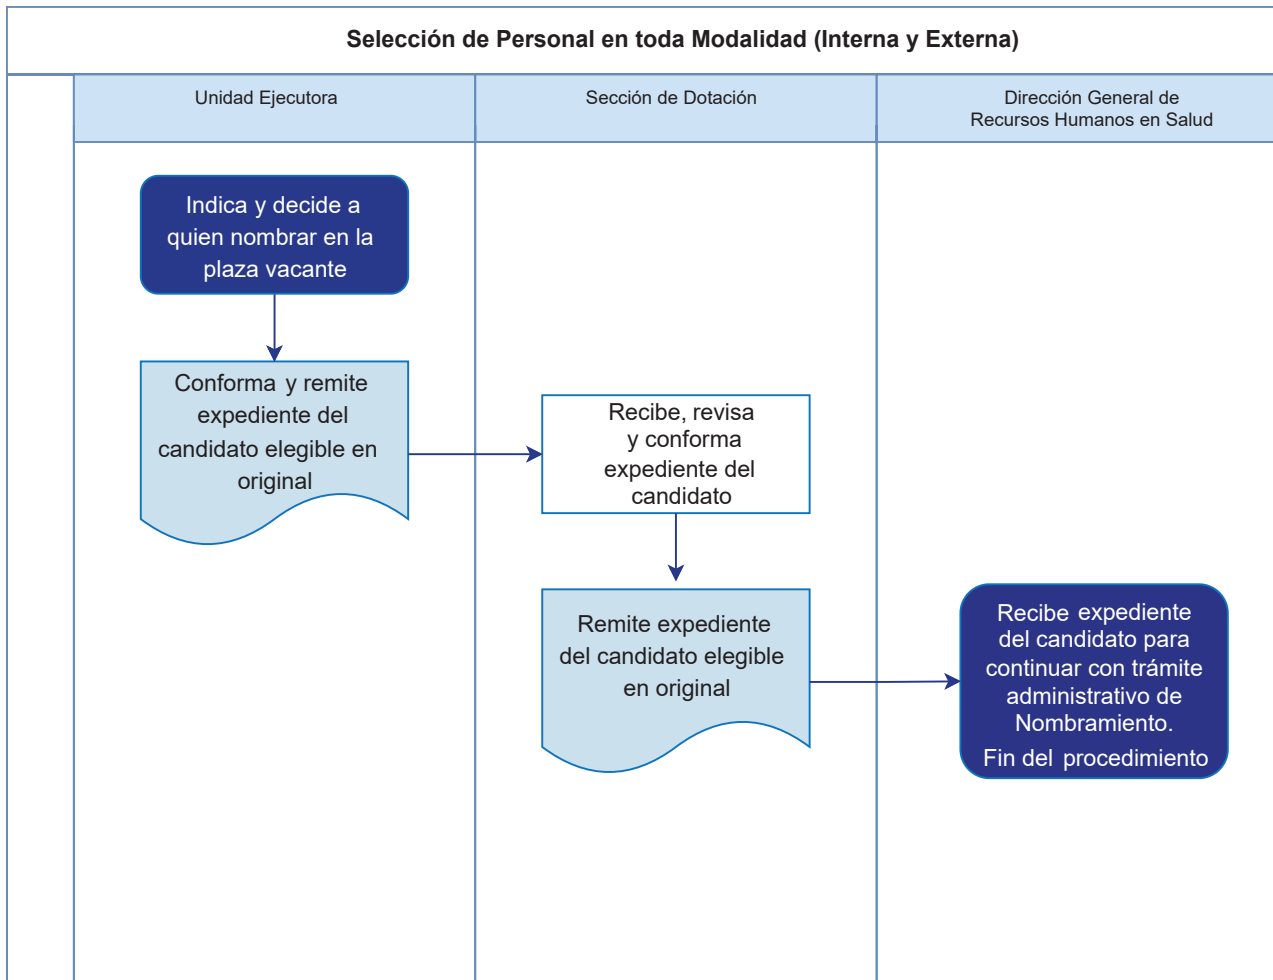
Selección de Personal en toda Modalidad (Interna y Externa)

Unidad Ejecutora

Sección de Dotación

Dirección General de Recursos Humanos en Salud

Indica y decide a quien nombrar en la plaza vacante

Conforma y remite expediente del candidato elegible en original

Recibe, revisa y conforma expediente del candidato

Remite expediente del candidato elegible en original

Recibe expediente del candidato para continuar con trámite administrativo de Nombramiento.

Fin del procedimiento